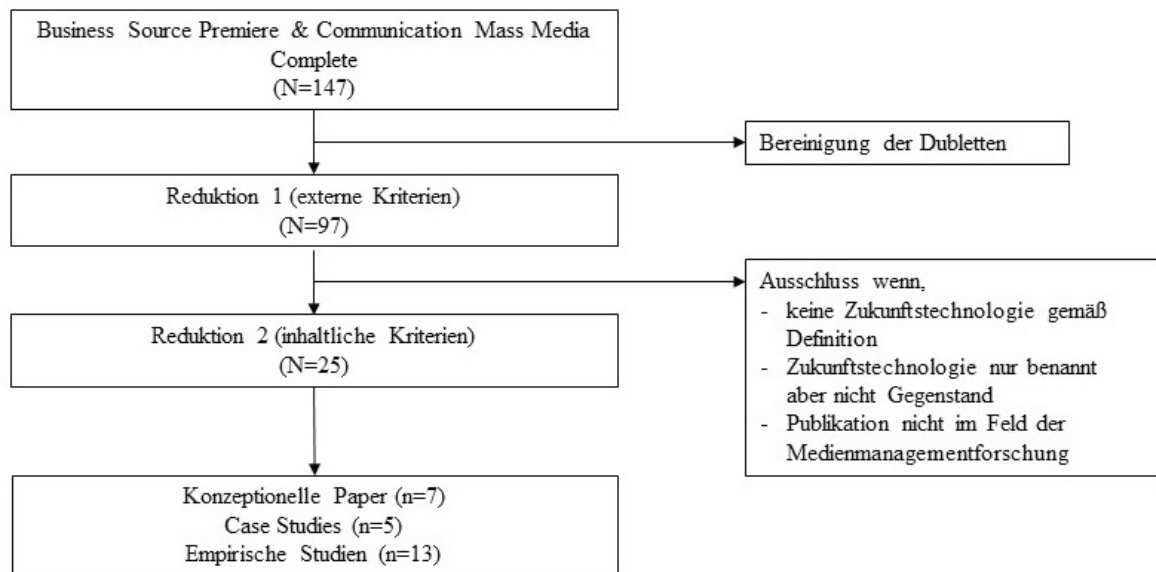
Business Source Premiere & Communication Mass Media Complete
(N=147)

Bereinigung der Dubletten

Reduktion 1 (externe Kriterien)
(N=97)

Ausschluss wenn,
- keine Zukunftstechnologie gemäß Definition
- Zukunftstechnologie nur benannt aber nicht Gegenstand
- Publikation nicht im Feld der Medienmanagementforschung

Reduktion 2 (inhaltliche Kriterien)
(N=25)

Konzeptionelle Paper (n=7)
Case Studies (n=5)
Empirische Studien (n=13)